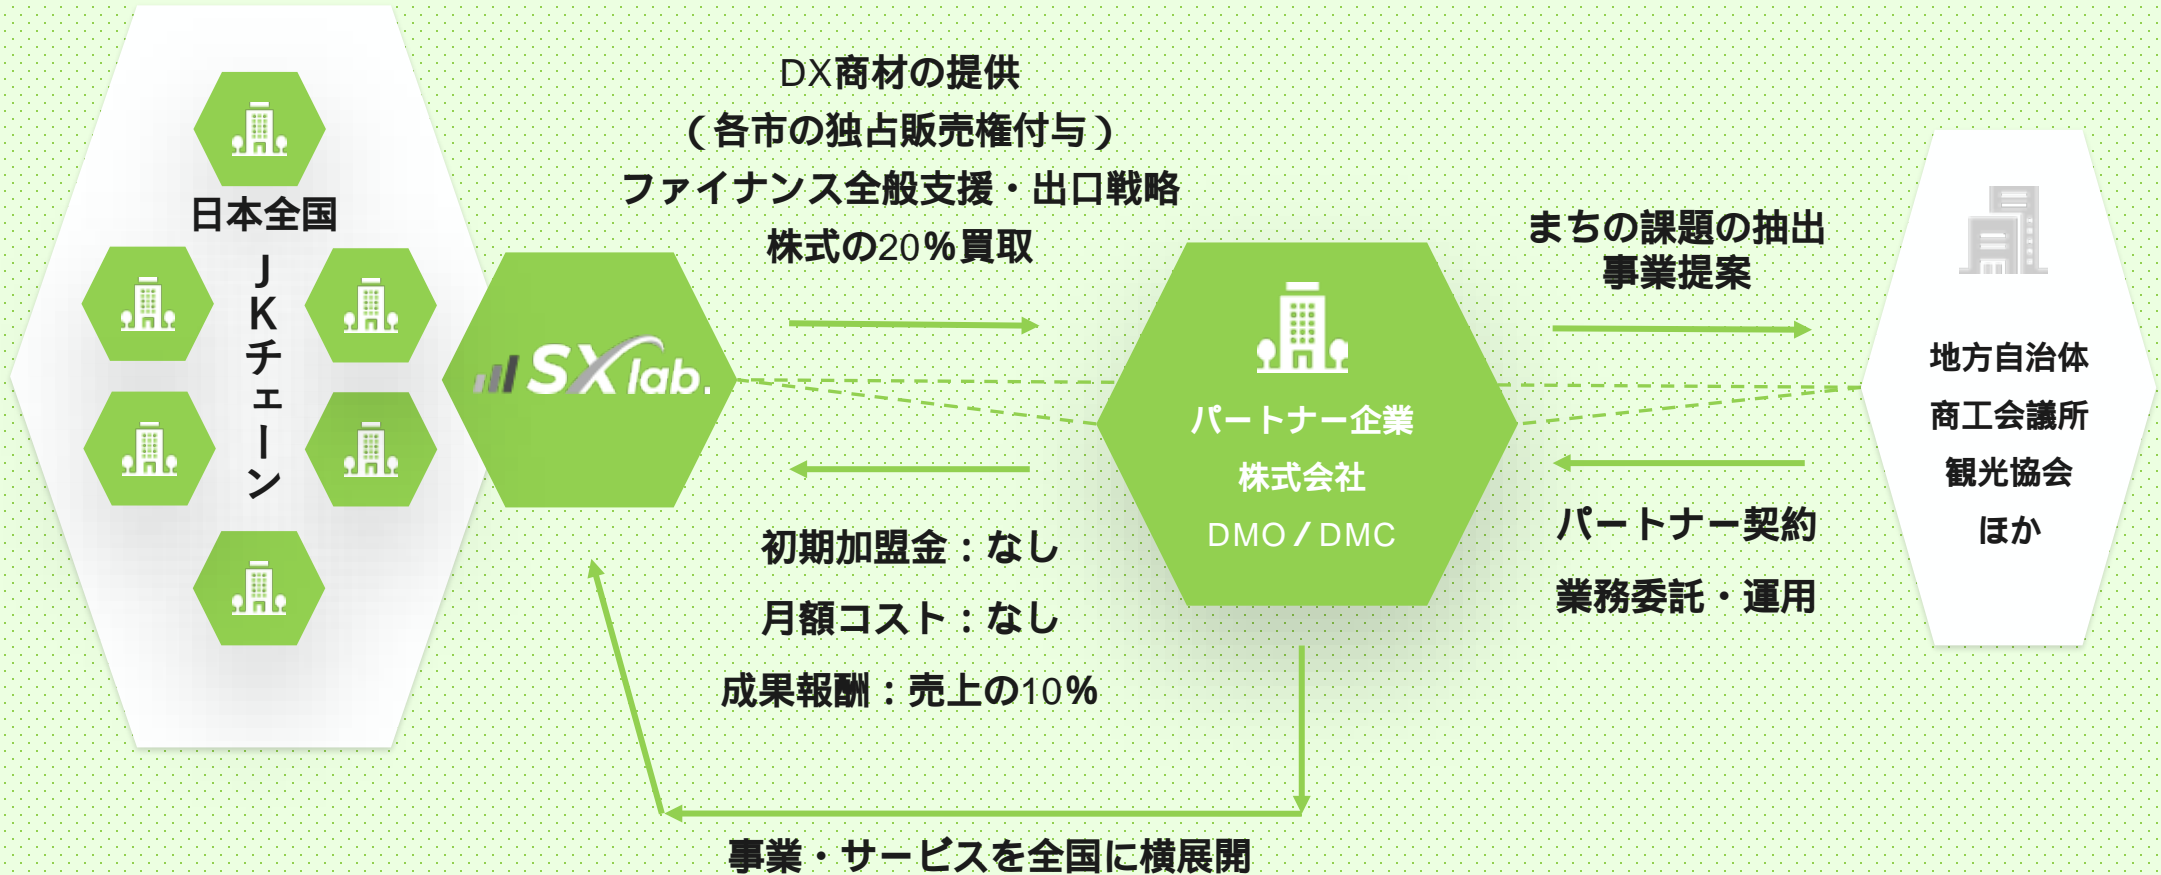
日本全国
JKチェーン

SX lab.

DX商材の提供
（各市の独占販売権付与）
ファイナンス全般支援・出口戦略
株式の20%買取

初期加盟金：なし
月額コスト：なし
成果報酬：売上の10%

パートナー企業
株式会社
DMO / DMC

まちの課題の抽出
事業提案

パートナー契約
業務委託・運用

地方自治体
商工会議所
観光協会
ほか

事業・サービスを全国に横展開